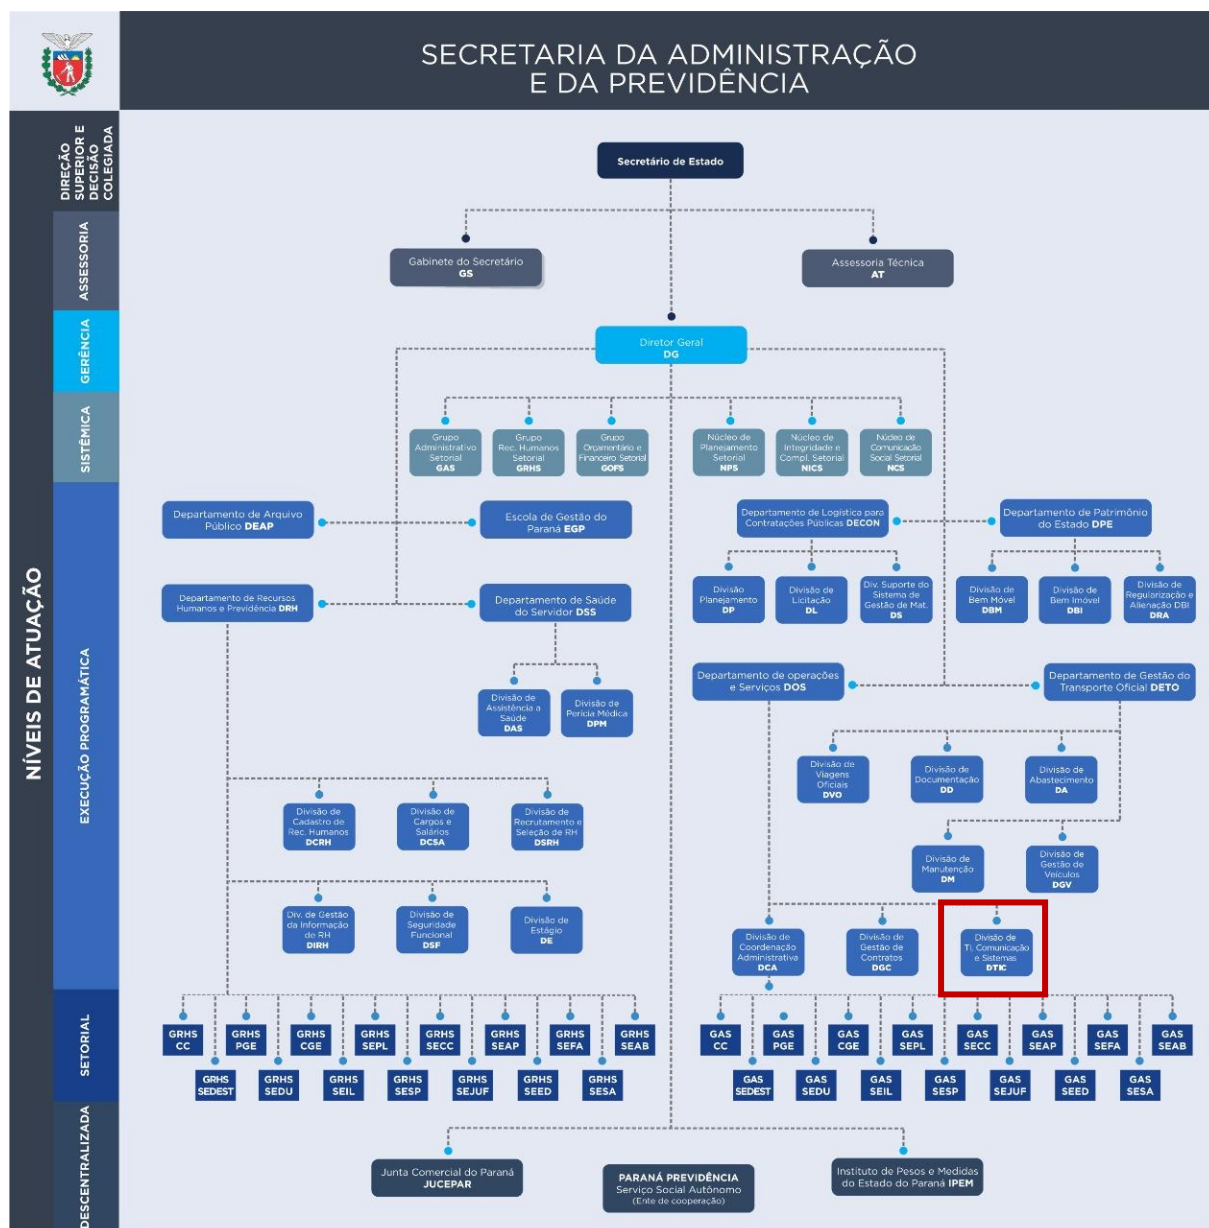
SECRETARIA DA ADMINISTRAÇÃO E DA PREVIDÊNCIA

NÍVEIS DE ATUAÇÃO

DIREÇÃO SUPERIOR E DECISÃO COLEGIADA

ASSESSORIA

GERÊNCIA

SISTÊMICA

EXECUÇÃO PROGRAMÁTICA

SETORIAL

DESCENTRALIZADA

Secretário de Estado

Gabinete do Secretário GS

Assessoria Técnica AT

Diretor Geral DG

Grupo Administrativo Setorial GAS

Grupo Rec. Humanos Setorial GRHS

Grupo Orçamentário e Financeiro Setorial GOFS

Núcleo de Planejamento Setorial NPS

Núcleo de Integridade e Compl. Setorial NICS

Núcleo de Comunicação Social Setorial NCS

Departamento de Arquivo Público DEAP

Escola de Gestão do Paraná EGP

Departamento de Logística para Contratações Públicas DECON

Departamento de Patrimônio do Estado DPE

Divisão Planejamento DP

Divisão de Licitação DL

Div. Suporte do Sistema de Gestão de Mat. DS

Divisão de Bem Móvel DBM

Divisão de Bem Imóvel DBI

Divisão de Regularização e Alienação DBI DRA

Departamento de Recursos Humanos e Previdência DRH

Departamento de Saúde do Servidor DSS

Divisão de Assistência à Saúde DAS

Divisão de Perícia Médica DPM

Departamento de operações e Serviços DOS

Departamento de Gestão do Transporte Oficial DETO

Divisão de Viagens Oficiais DVO

Divisão de Documentação DD

Divisão de Abastecimento DA

Divisão de Cadastro de Rec. Humanos DCRH

Divisão de Cargos e Salários DCSA

Divisão de Recrutamento e Seleção de RH DSRH

Divisão de Manutenção DM

Divisão de Gestão de Veículos DGV

Div. de Gestão da Informação de RH DIRH

Divisão de Seguridade Funcional DSF

Divisão de Estágio DE

Divisão de Coordenação Administrativa DCA

Divisão de Gestão de Contratos DGC

Divisão de TI, Comunicação e Sistemas DTIC

GRHS CC
GRHS PGE
GRHS CGE
GRHS SEPL
GRHS SECC
GRHS SEAP
GRHS SEFA
GRHS SEAB
GRHS SEDEST
GRHS SEDU
GRHS SEIL
GRHS SESP
GRHS SEJUF
GRHS SEED
GRHS SESA

GAS CC
GAS PGE
GAS CGE
GAS SEPL
GAS SECC
GAS SEAP
GAS SEFA
GAS SEAB
GAS SEDEST
GAS SEDU
GAS SEIL
GAS SESP
GAS SEJUF
GAS SEED
GAS SESA

Junta Comercial do Paraná JUCEPAR

PARANÁ PREVIDÊNCIA Serviço Social Autônomo (Ente de cooperação)

Instituto de Pesos e Medidas do Estado do Paraná IPEM